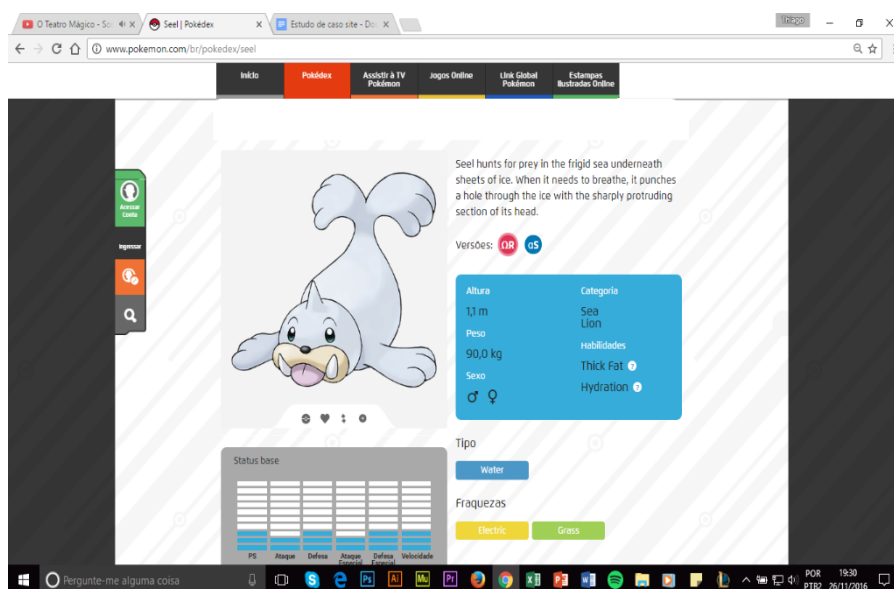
O Teatro Mágico - So ×
Seel | Pokédex ×
Estudo de caso site - Do ×
Thiago
www.pokemon.com/br/pokedex/seel

Início
Pokédex
Assistir à TV Pokémon
Jogos Online
Link Global Pokémon
Estampas Ilustradas Online

Acessar Conta
Ingressar

Seel hunts for prey in the frigid sea underneath sheets of ice. When it needs to breathe, it punches a hole through the ice with the sharply protruding section of its head.

Versões: ΩR αS

Altura
1,1 m
Peso
90,0 kg
Sexo
♂ ♀
Categoria
Sea Lion
Habilidades
Thick Fat
Hydration

Tipo
Water

Fraquezas
Electric
Grass

Status base
PS
Ataque
Defesa
Ataque Especial
Defesa Especial
Velocidade

Pergunte-me alguma coisa
POR PTB2
19:30 26/11/2016